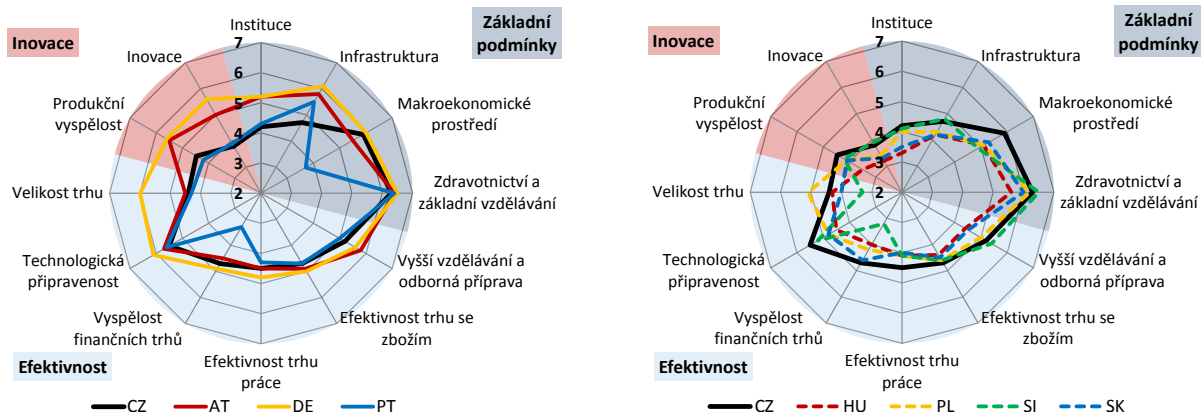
Instituce
Základní podmínky
Inovace
Inovace
Infrastruktura
Produkční vyspělost
Makroekonomické prostředí
Zdravotnictví a základní vzdělávání
Velikost trhu
Technologická připravenost
Vyšší vzdělávání a odborná příprava
Vyspělost finančních trhů
Efektivnost trhu se zbožím
Efektivnost
Efektivnost trhu práce
7
6
5
4
3
2
CZ
AT
DE
PT

Instituce
Základní podmínky
Inovace
Inovace
Infrastruktura
Produkční vyspělost
Makroekonomické prostředí
Zdravotnictví a základní vzdělávání
Velikost trhu
Technologická připravenost
Vyšší vzdělávání a odborná příprava
Vyspělost finančních trhů
Efektivnost trhu se zbožím
Efektivnost
Efektivnost trhu práce
7
6
5
4
3
2
CZ
HU
PL
SI
SK